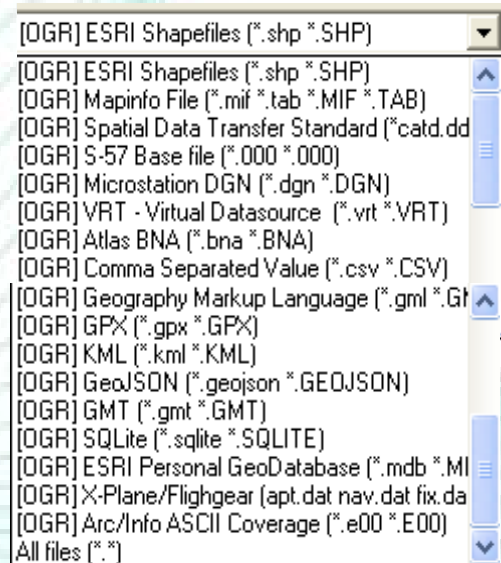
[OGR] ESRI Shapefiles (*.shp *.SHP)
[OGR] ESRI Shapefiles (*.shp *.SHP)
[OGR] Mapinfo File (*.mif *.tab *.MIF *.TAB)
[OGR] Spatial Data Transfer Standard (*catd.dd
[OGR] S-57 Base file (*.000 *.000)
[OGR] Microstation DGN (*.dgn *.DGN)
[OGR] VRT - Virtual Datasource (*.vrt *.VRT)
[OGR] Atlas BNA (*.bna *.BNA)
[OGR] Comma Separated Value (*.csv *.CSV)
[OGR] Geography Markup Language (*.gml *.Gl
[OGR] GPX (*.gpx *.GPX)
[OGR] KML (*.kml *.KML)
[OGR] GeoJSON (*.geojson *.GEOJSON)
[OGR] GMT (*.gmt *.GMT)
[OGR] SQLite (*.sqlite *.SQLITE)
[OGR] ESRI Personal GeoDatabase (*.mdb *.MI
[OGR] X-Plane/Flighgear (apt.dat nav.dat fix.da
[OGR] Arc/Info ASCII Coverage (*.e00 *.E00)
All files (*.*)